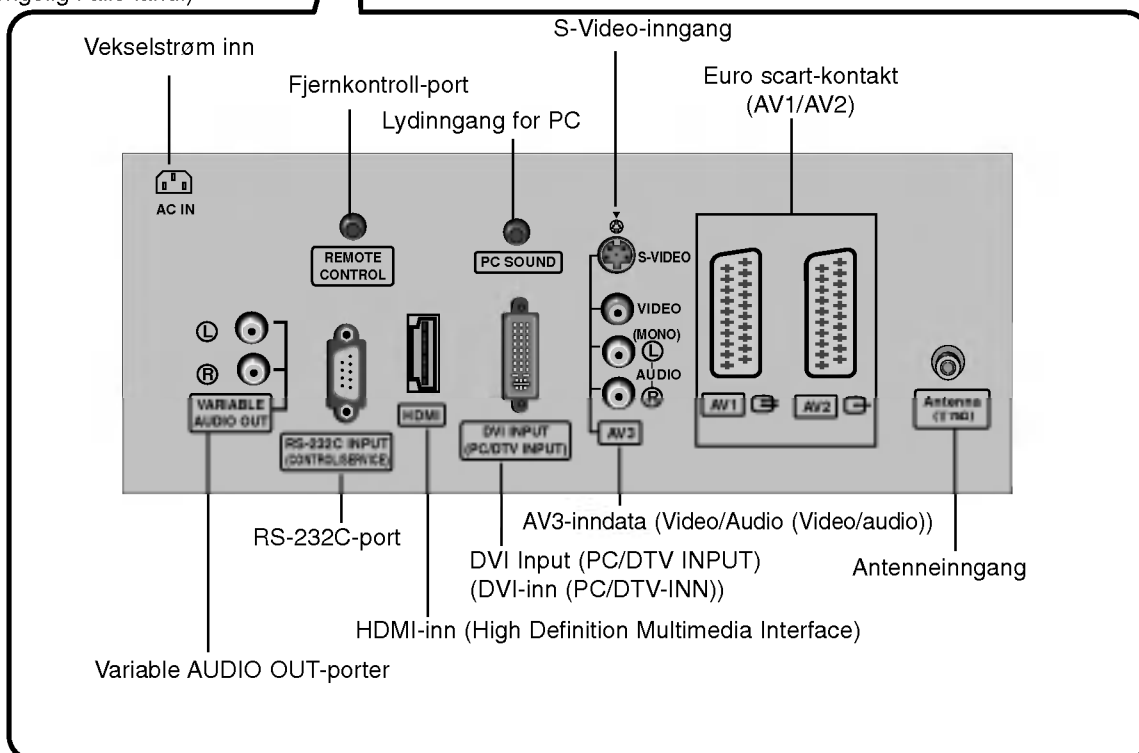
ngelig i alle land)

S-Video-inngang

Vekselstrøm inn

Fjernkontroll-port

Euro scart-kontakt (AV1/AV2)

Lydinngang for PC

AC IN

REMOTE CONTROL

PC SOUND

S-VIDEO

VIDEO

(MONO)

AUDIO

L

R

VARIABLE AUDIO OUT

RS-232C INPUT (CONTROL/SERVICE)

HDMI

DVI INPUT (PC/DTV INPUT)

AV3

AV1

AV2

Antenna (75Ω)

AV3-inndata (Video/Audio (Video/audio))

RS-232C-port

DVI Input (PC/DTV INPUT) (DVI-inn (PC/DTV-INN))

Antenneinngang

HDMI-inn (High Definition Multimedia Interface)

Variable AUDIO OUT-porter